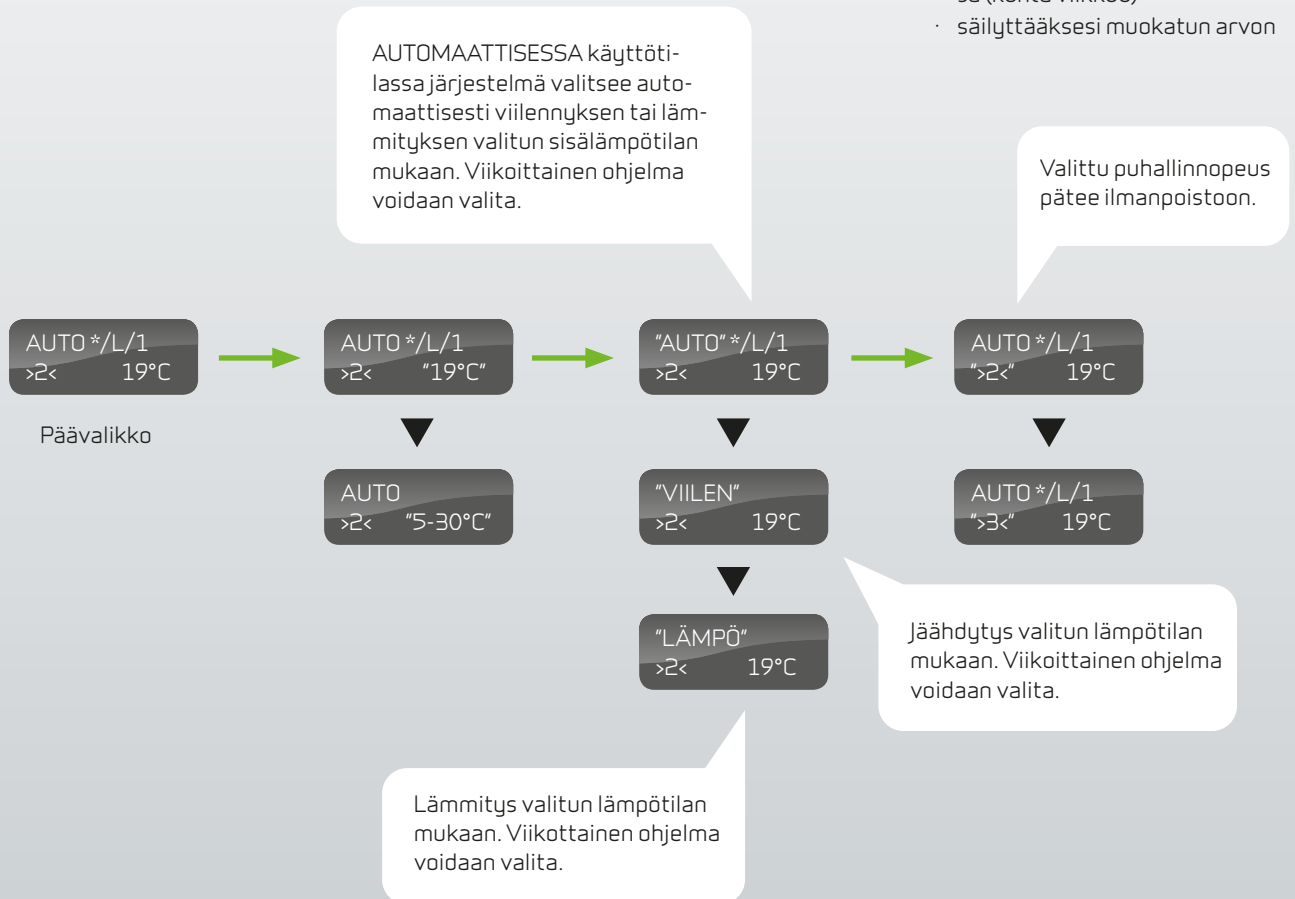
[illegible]
· säilyttääksesi muokatun arvon

AUTOMAATTISESSA käyttötilassa järjestelmä valitsee automaattisesti viilennyksen tai lämmityksen valitun sisälämpötilan mukaan. Viikoittainen ohjelma voidaan valita.

Valittu puhallinnopeus pätee ilmanpoistoon.

AUTO */L/1
>2< 19°C

Päävalikko

AUTO */L/1
>2< "19°C"

AUTO
>2< "5-30°C"

"AUTO" */L/1
>2< 19°C

"VIILEN"
>2< 19°C

"LÄMPÖ"
>2< 19°C

AUTO */L/1
">2<" 19°C

AUTO */L/1
">3<" 19°C

Jäähdytys valitun lämpötilan mukaan. Viikoittainen ohjelma voidaan valita.

Lämmitys valitun lämpötilan mukaan. Viikottainen ohjelma voidaan valita.